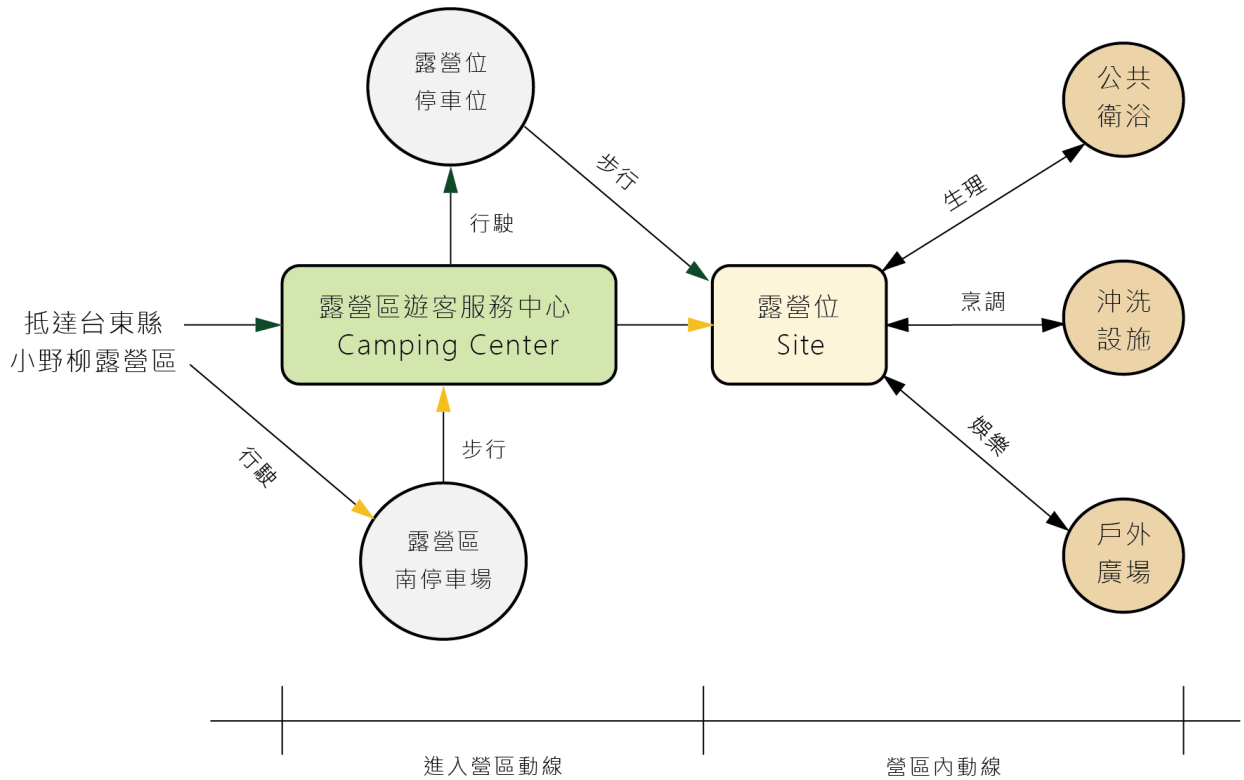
露營位
停車位

公共
衛浴

步行

生理

行駛

抵達台東縣
小野柳露營區

露營區遊客服務中心
Camping Center

露營位
Site

烹調

沖洗
設施

娛樂

行駛

步行

露營區
南停車場

戶外
廣場

進入營區動線

營區內動線